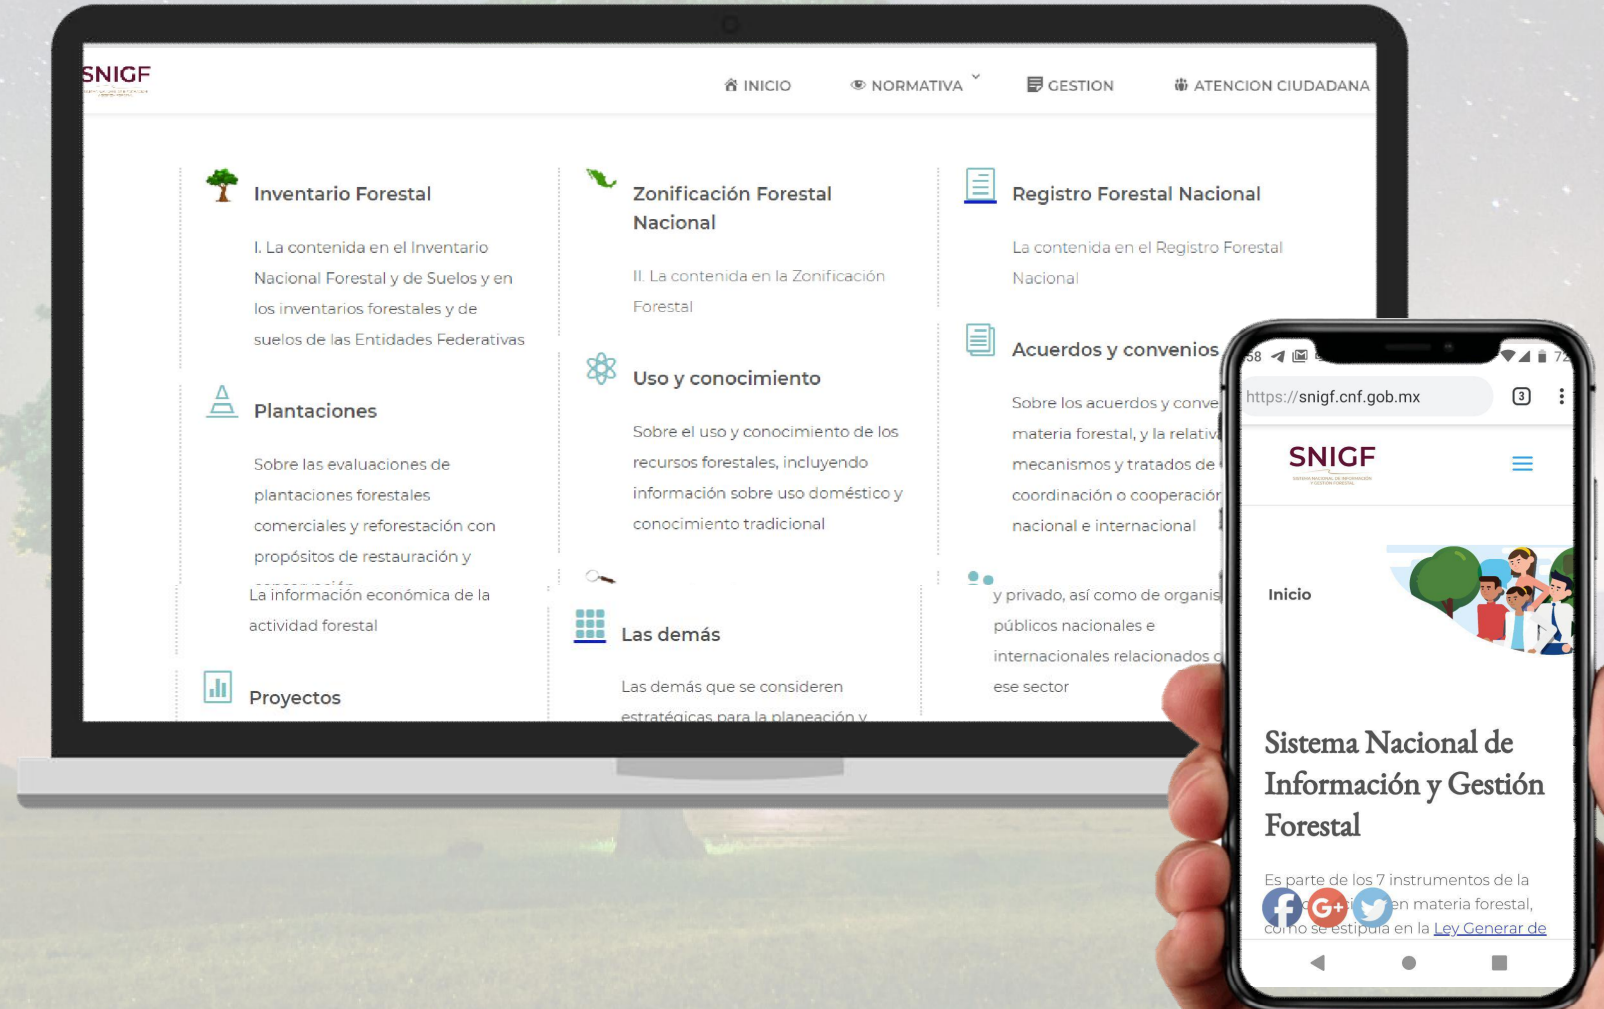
SNIGF

INICIO   NORMATIVA   GESTION   ATENCION CIUDADANA

Inventario Forestal

I. La contenida en el Inventario Nacional Forestal y de Suelos y en los inventarios forestales y de suelos de las Entidades Federativas

Plantaciones

Sobre las evaluaciones de plantaciones forestales comerciales y reforestación con propósitos de restauración y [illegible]

La información económica de la actividad forestal

Proyectos

Zonificación Forestal Nacional

II. La contenida en la Zonificación Forestal

Uso y conocimiento

Sobre el uso y conocimiento de los recursos forestales, incluyendo información sobre uso doméstico y conocimiento tradicional

Las demás

Las demás que se consideren estratégicas para la planeación y

Registro Forestal Nacional

La contenida en el Registro Forestal Nacional

Acuerdos y convenios

Sobre los acuerdos y conve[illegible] materia forestal, y la relativ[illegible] mecanismos y tratados de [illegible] coordinación o cooperació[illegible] nacional e internacional

y privado, así como de organis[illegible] públicos nacionales e internacionales relacionados c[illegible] ese sector

https://snigf.cnf.gob.mx

SNIGF

Inicio

Sistema Nacional de Información y Gestión Forestal

Es parte de los 7 instrumentos de la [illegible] en materia forestal, como se estipula en la Ley General de